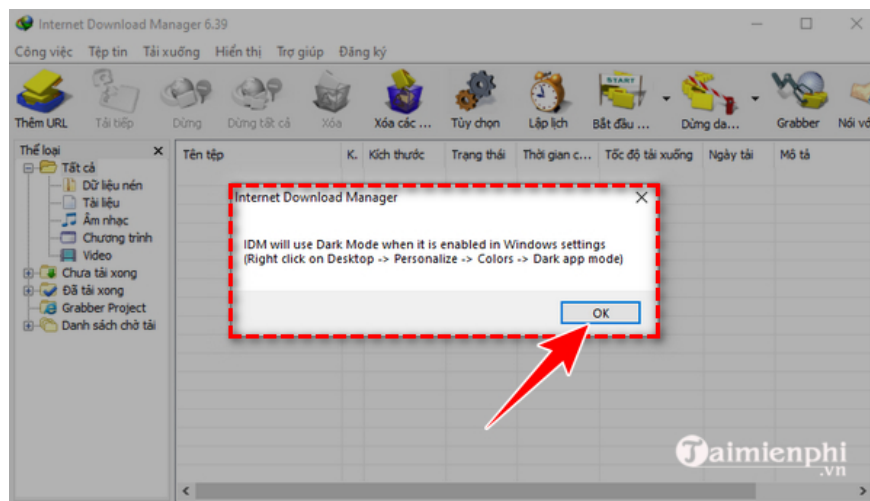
Internet Download Manager 6.39

Công việc Tệp tin Tải xuống Hiển thị Trợ giúp Đăng ký

Thêm URL Tải tiếp Dừng Dừng tất cả Xóa Xóa các ... Tùy chọn Lập lịch Bắt đầu ... Dừng da... Grabber Nói về

Thể loại ×
Tất cả
Dữ liệu nén
Tài liệu
Âm nhạc
Chương trình
Video
Chưa tải xong
Đã tải xong
Grabber Project
Danh sách chờ tải

| Tên tệp | K. | Kích thước | Trạng thái | Thời gian c... | Tốc độ tải xuống | Ngày tải | Mô tả |
|---|---|---|---|---|---|---|---|

Internet Download Manager ×

IDM will use Dark Mode when it is enabled in Windows settings
(Right click on Desktop -> Personalize -> Colors -> Dark app mode)

OK

Taimienphi
.vn